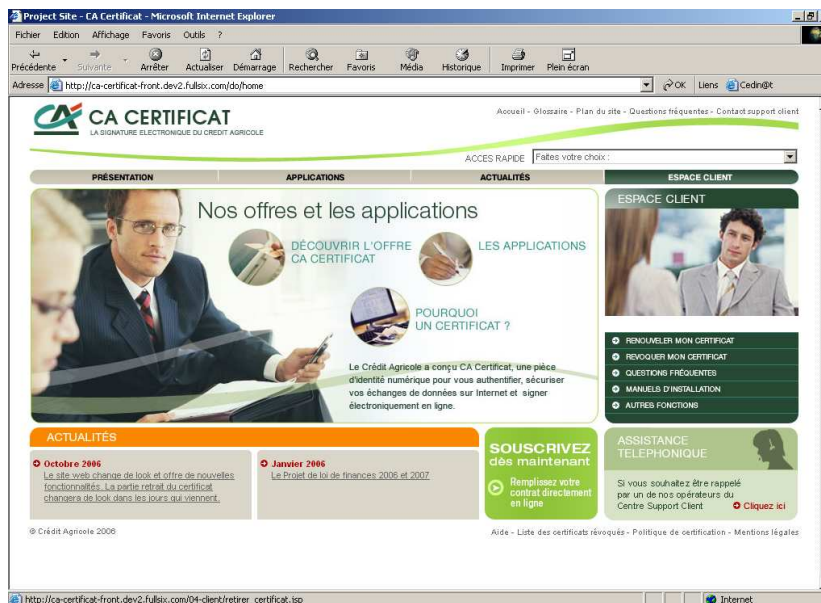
Project Site - CA Certificat - Microsoft Internet Explorer

Fichier Edition Affichage Favoris Outils ?

Précédente Suivante Arrêter Actualiser Démarrage Rechercher Favoris Média Historique Imprimer Plein écran

Adresse http://ca-certificat-front.dev2.fullsix.com/do/home OK Liens Cedin@t

CA CERTIFICAT
LA SIGNATURE ELECTRONIQUE DU CREDIT AGRICOLE

Accueil - Glossaire - Plan du site - Questions fréquentes - Contact support client

ACCES RAPIDE Faites votre choix :

PRÉSENTATION APPLICATIONS ACTUALITÉS ESPACE CLIENT

Nos offres et les applications

DÉCOUVRIR L'OFFRE CA CERTIFICAT

LES APPLICATIONS

POURQUOI UN CERTIFICAT ?

Le Crédit Agricole a conçu CA Certificat, une pièce d'identité numérique pour vous authentifier, sécuriser vos échanges de données sur Internet et signer électroniquement en ligne.

ESPACE CLIENT

RENOUVELER MON CERTIFICAT
REVOQUER MON CERTIFICAT
QUESTIONS FRÉQUENTES
MANUELS D'INSTALLATION
AUTRES FONCTIONS

ACTUALITÉS

Octobre 2006
Le site web change de look et offre de nouvelles fonctionnalités. La partie retrait du certificat changera de look dans les jours qui viennent.

Janvier 2006
Le Projet de loi de finances 2006 et 2007

SOUSCRIVEZ dès maintenant
Remplissez votre contrat directement en ligne

ASSISTANCE TELEPHONIQUE
Si vous souhaitez être rappelé par un de nos opérateurs du Centre Support Client
Cliquez ici

© Crédit Agricole 2006

Aide - Liste des certificats révoqués - Politique de certification - Mentions légales

http://ca-certificat-front.dev2.fullsix.com/04-client/retirer_certificat.jsp
Internet